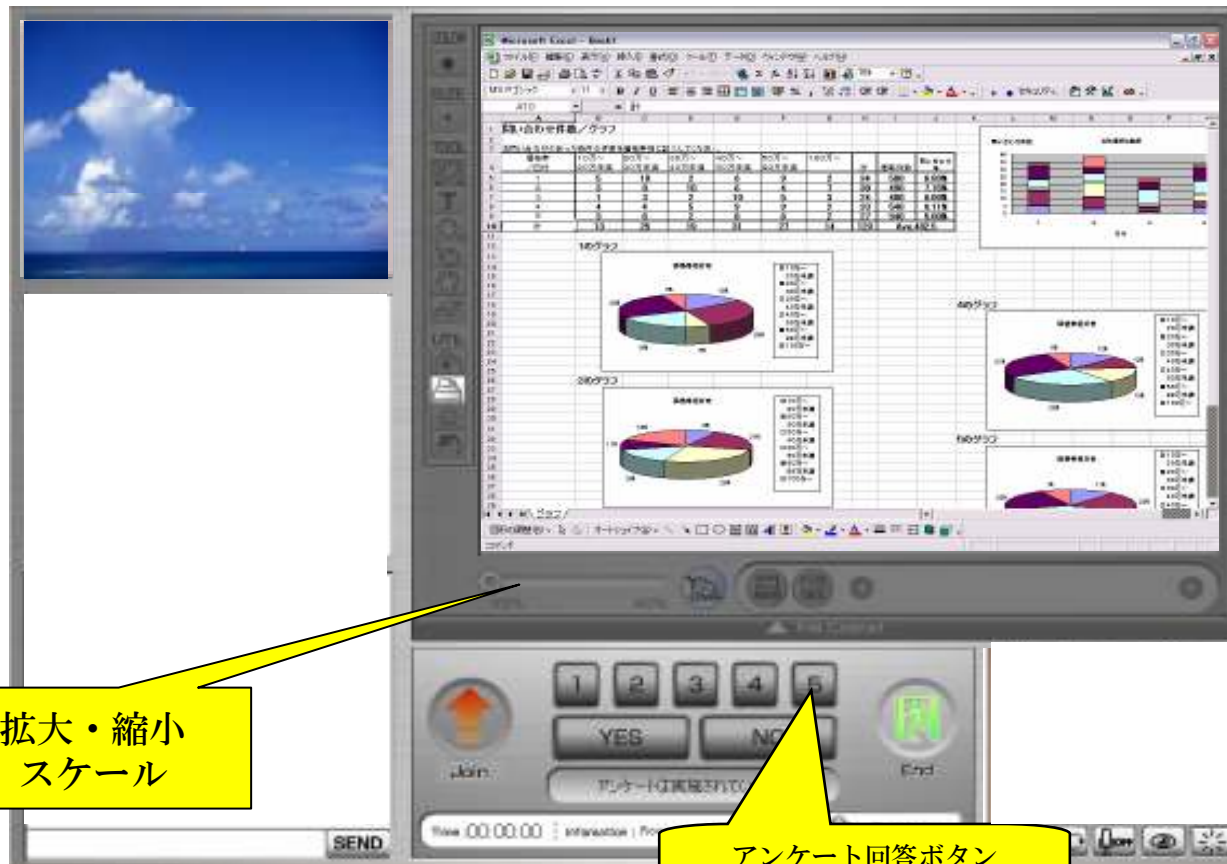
Microsoft Excel - Book1

問い合わせ件数／グラフ

1のグラフ

2のグラフ

4のグラフ

5のグラフ

1
2
3
4
5
YES
NO
Join
アンケートは実施されて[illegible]

Time 00:00:00
Information : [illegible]

SEND

拡大・縮小
スケール

アンケート回答ボタン